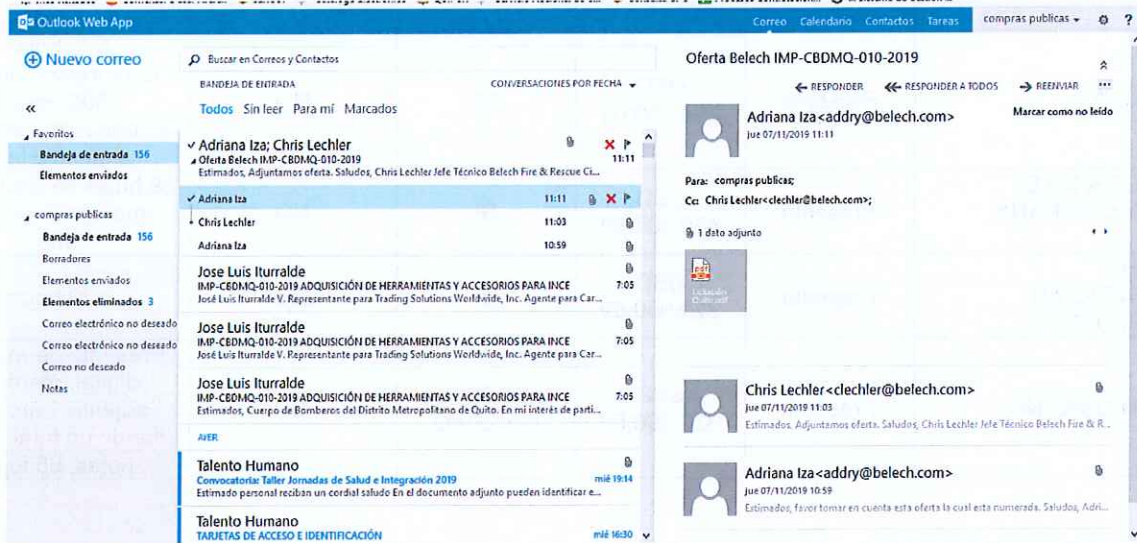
Outlook Web App

Correo Calendario Contactos Tareas compras publicas ▾ ?

Nuevo correo

Buscar en Correos y Contactos

BANDEJA DE ENTRADA CONVERSACIONES POR FECHA ▾

Todos Sin leer Para mí Marcados

«

Favoritos
Bandeja de entrada 156
Elementos enviados

compras publicas
Bandeja de entrada 156
Borradores
Elementos enviados
Elementos eliminados 3
Correo electrónico no deseado
Correo electrónico no deseado
Correo no deseado
Notas

Adriana Iza; Chris Lechler
Oferta Belech IMP-CBDMQ-010-2019 11:11
Estimados, Adjuntamos oferta. Saludos, Chris Lechler Jefe Técnico Belech Fire & Rescue Ci...

Adriana Iza 11:11
Chris Lechler 11:03
Adriana Iza 10:59

Jose Luis Iturralde
IMP-CBDMQ-010-2019 ADQUISICIÓN DE HERRAMIENTAS Y ACCESORIOS PARA INCE 7:05
José Luis Iturralde V. Representante para Trading Solutions Worldwide, Inc. Agente para Car...

Jose Luis Iturralde
IMP-CBDMQ-010-2019 ADQUISICIÓN DE HERRAMIENTAS Y ACCESORIOS PARA INCE 7:05
José Luis Iturralde V. Representante para Trading Solutions Worldwide, Inc. Agente para Car...

Jose Luis Iturralde
IMP-CBDMQ-010-2019 ADQUISICIÓN DE HERRAMIENTAS Y ACCESORIOS PARA INCE 7:05
Estimados, Cuerpo de Bomberos del Distrito Metropolitano de Quito. En mi interés de parti...

AYER

Talento Humano
Convocatoria: Taller Jornadas de Salud e Integración 2019 mié 19:14
Estimado personal reciban un cordial saludo En el documento adjunto pueden identificar e...

Talento Humano
TARJETAS DE ACCESO E IDENTIFICACIÓN mié 16:30

Oferta Belech IMP-CBDMQ-010-2019

RESPONDER RESPONDER A TODOS REENVIAR ...

Adriana Iza<addry@belech.com>
jue 07/11/2019 11:11
Marcar como no leído

Para: compras publicas;
Cc: Chris Lechler<clechler@belech.com>;

1 dato adjunto

Licitación Quito.pdf

Chris Lechler<clechler@belech.com>
jue 07/11/2019 11:03
Estimados, Adjuntamos oferta. Saludos, Chris Lechler Jefe Técnico Belech Fire & R...

Adriana Iza<addry@belech.com>
jue 07/11/2019 10:59
Estimados, favor tomar en cuenta esta oferta la cual esta numerada. Saludos, Adri...